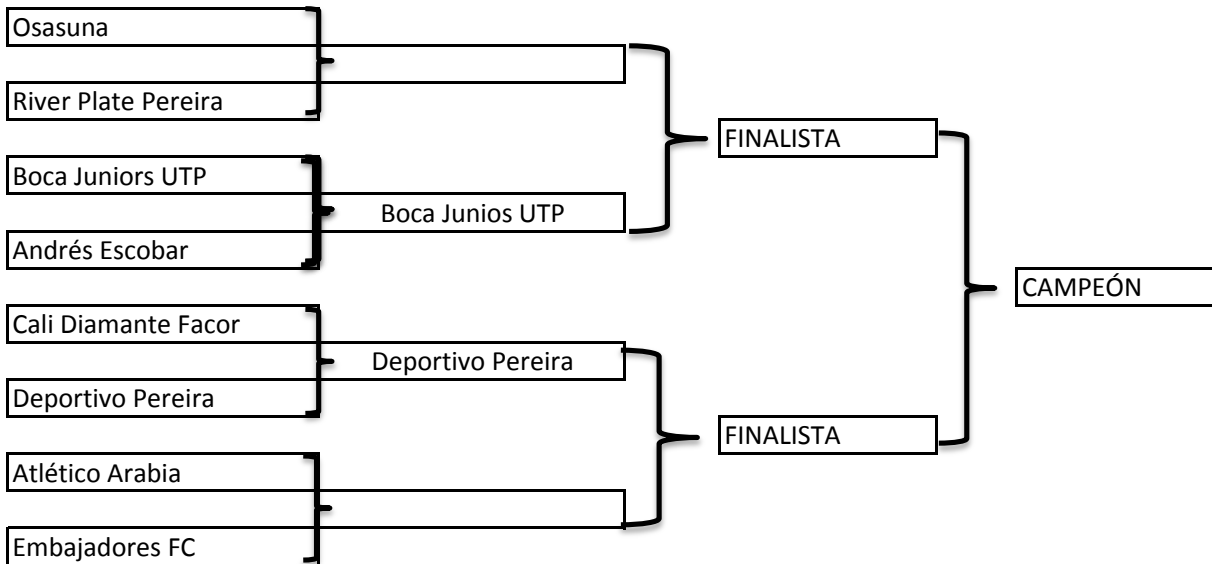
Osasuna

River Plate Pereira

Boca Juniors UTP

Boca Junios UTP

Andrés Escobar

FINALISTA

CAMPEÓN

Cali Diamante Facor

Deportivo Pereira

Deportivo Pereira

FINALISTA

Atlético Arabia

Embajadores FC